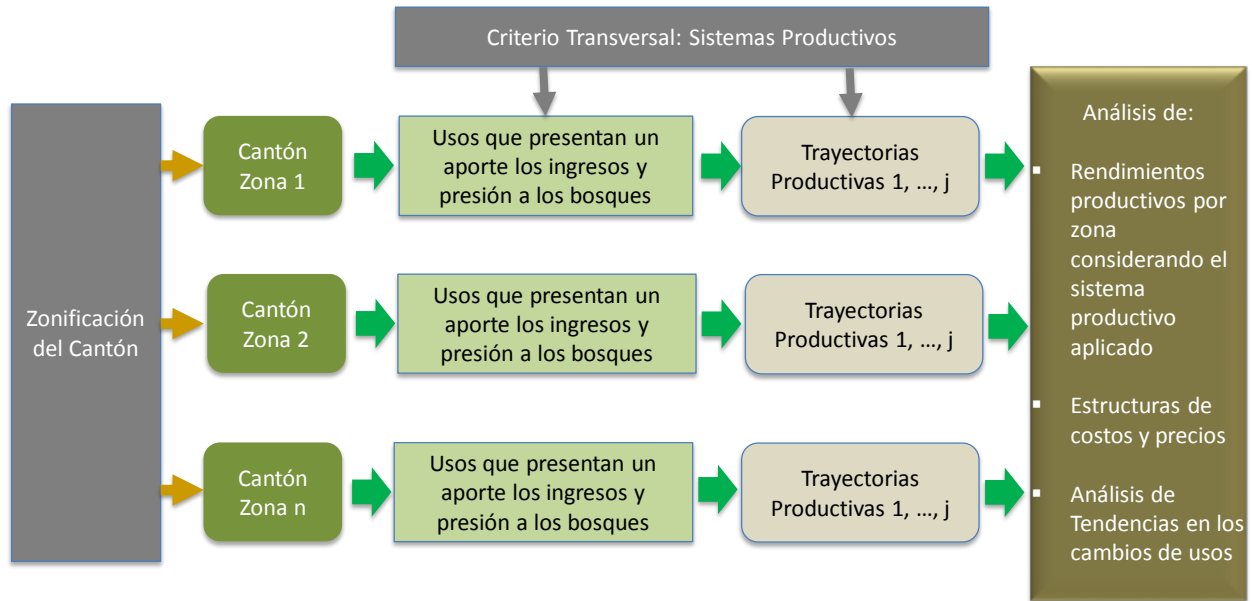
Criterio Transversal: Sistemas Productivos

Zonificación del Cantón

Cantón Zona 1

Usos que presentan un aporte los ingresos y presión a los bosques

Trayectorias Productivas 1, …, j

Cantón Zona 2

Usos que presentan un aporte los ingresos y presión a los bosques

Trayectorias Productivas 1, …, j

Cantón Zona n

Usos que presentan un aporte los ingresos y presión a los bosques

Trayectorias Productivas 1, …, j

Análisis de:

- Rendimientos productivos por zona considerando el sistema productivo aplicado
- Estructuras de costos y precios
- Análisis de Tendencias en los cambios de usos